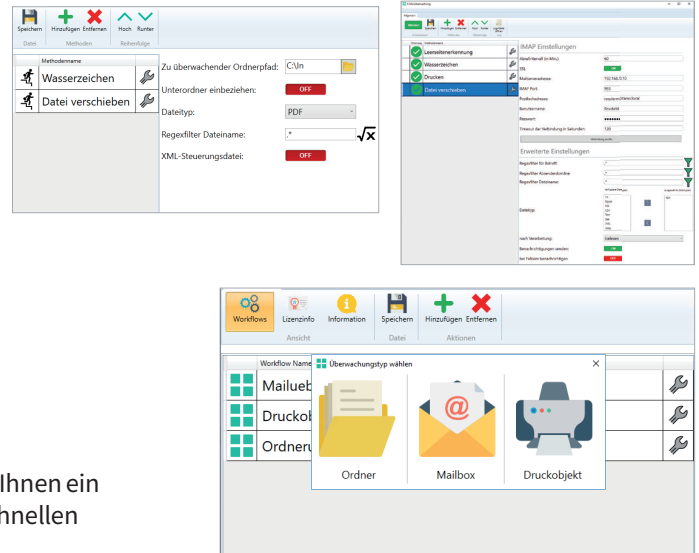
Speichern Hinzufügen Entfernen Hoch Runter
Datei Methoden Reihenfolge

Methodenname
Wasserzeichen
Datei verschieben

Zu überwachender Ordnerpfad: C:\In
Unterordner einbeziehen: OFF
Dateityp: PDF
Regexfilter Dateiname: .*
XML-Steuerungsdatei: OFF

IMAP Einstellungen
Leerseitenerkennung
Wasserzeichen
Drucken
Datei verschieben
Erweiterte Einstellungen

Workflows Lizenzinfo Information Speichern Hinzufügen Entfernen
Ansicht Datei Aktionen

Workflow Name
Mailueb
Druckob
Ordneru

Überwachungstyp wählen
Ordner Mailbox Druckobjekt

Ihnen ein
hnellen